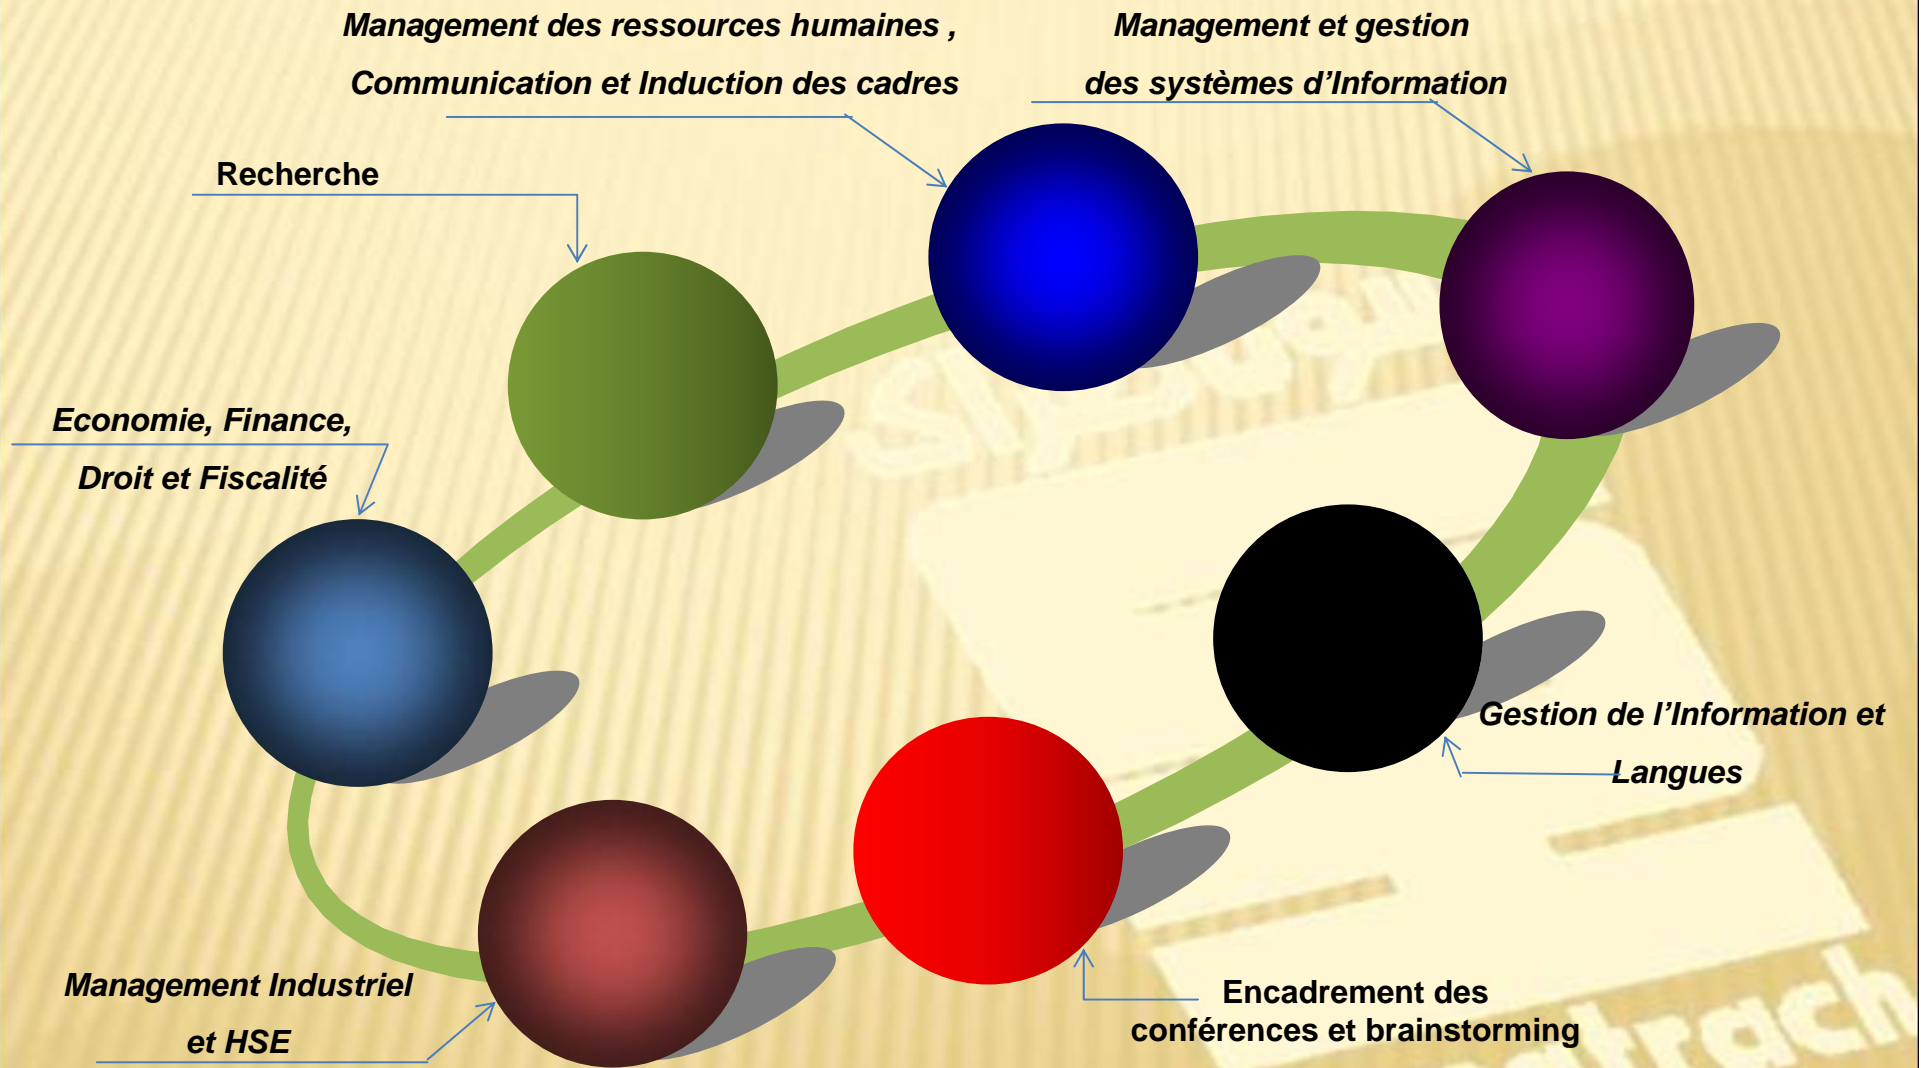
Management des ressources humaines , Communication et Induction des cadres

Management et gestion des systèmes d'Information

Recherche

Economie, Finance, Droit et Fiscalité

Gestion de l'Information et Langues

Management Industriel et HSE

Encadrement des conférences et brainstorming